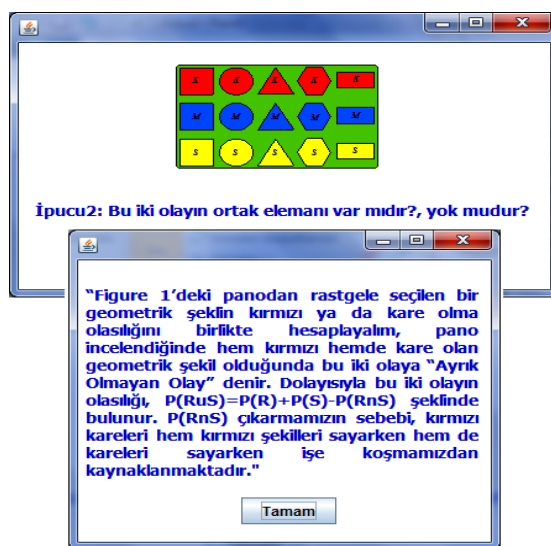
K K K K K
M M M M M
S S S S S

İpucu2: Bu iki olayın ortak elemanı var mıdır?, yok mudur?

"Figure 1'deki panodan rastgele seçilen bir geometrik şeklin kırmızı ya da kare olma olasılığını birlikte hesaplayalım, pano incelendiğinde hem kırmızı hemde kare olan geometrik şekil olduğunda bu iki olaya "Ayrık Olmayan Olay" denir. Dolayısıyla bu iki olayın olasılığı, P(RuS)=P(R)+P(S)-P(RnS) şeklinde bulunur. P(RnS) çıkarmamızın sebebi, kırmızı kareleri hem kırmızı şekilleri sayarken hem de kareleri sayarken işe koşmamızdan kaynaklanmaktadır."

Tamam